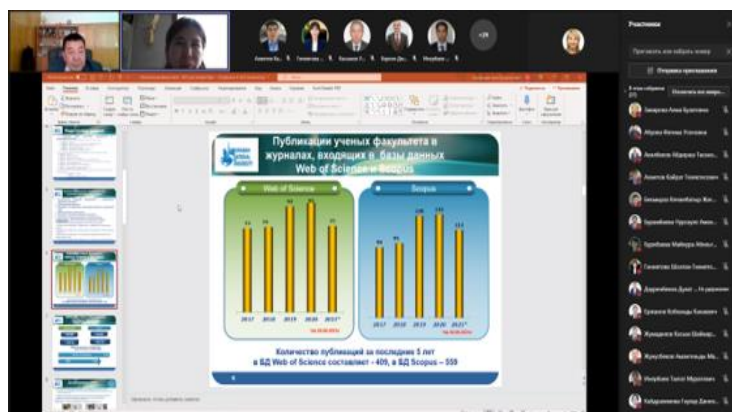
Участники

Пригласить или набрать номер

Отправка приглашения

Публикации ученых факультета в журналах, входящих в базы данных Web of Science и Scopus

Web of Science

Scopus

2017 2018 2019 2020 2021*

2017 2018 2019 2020 2021*

Количество публикаций за последние 5 лет в БД Web of Science составляет - 409, в БД Scopus – 559

+24

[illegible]